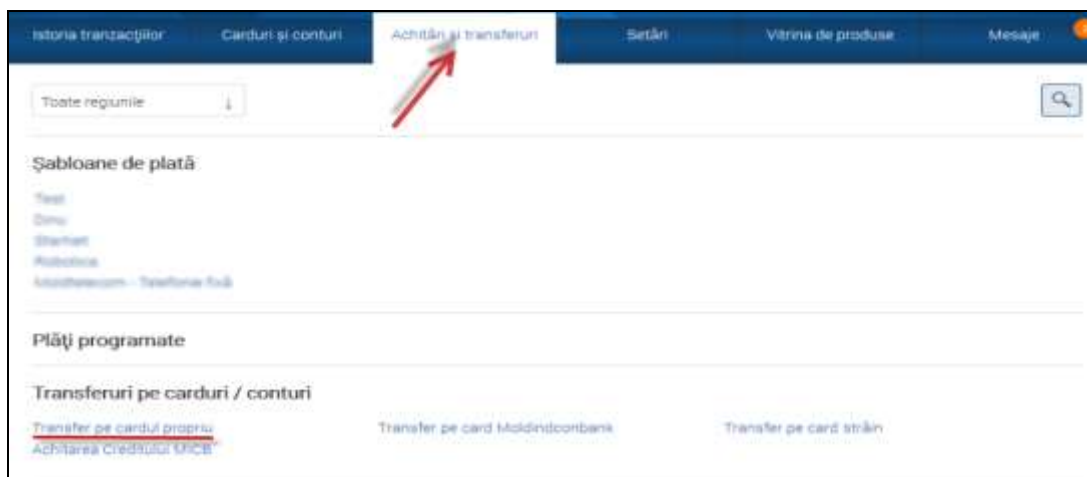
Istoria tranzacțiilor Carduri și conturi Achitări și transferuri Setări Vitrina de produse Mesaje

Toate regiunile

Șabloane de plată

Test
Dinu
Starnet
Robotica
Moldtelecom - Telefonie fixă

Plăți programate

Transferuri pe carduri / conturi

Transfer pe cardul propriu
Achitarea Creditului MICB

Transfer pe card Moldindconbank

Transfer pe card străin